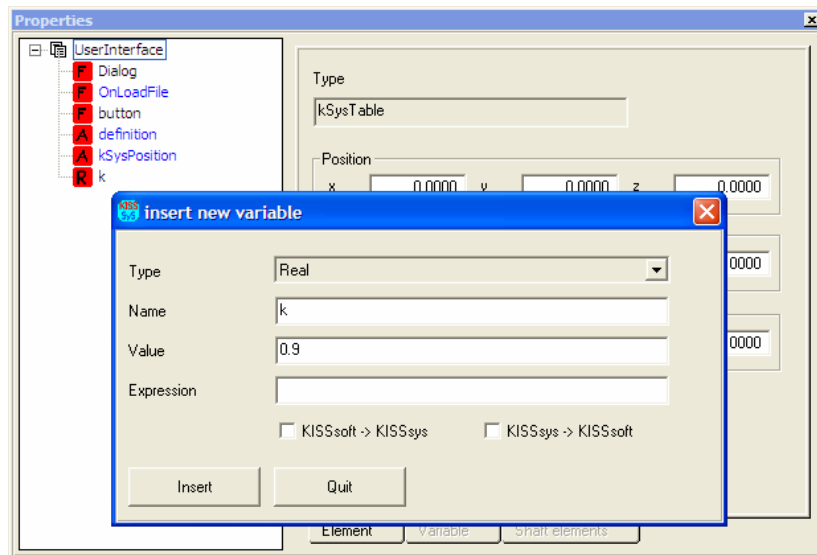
Properties

UserInterface
F Dialog
F OnLoadFile
F button
A definition
A kSysPosition
R k

Type
kSysTable

Position
x 0.0000 y 0.0000 z 0.0000

0000

0000

insert new variable

Type Real
Name k
Value 0.9
Expression

KISSsoft -> KISSsys
KISSsys -> KISSsoft

Insert
Quit

Element
Variable
Shaft elements